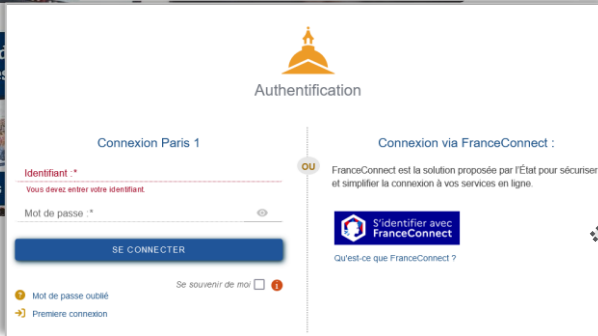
Authentification

Connexion Paris 1

Identifiant :*

Vous devez entrer votre identifiant

Mot de passe :*

SE CONNECTER

Se souvenir de moi

Mot de passe oublié

Premiere connexion

OU

Connexion via FranceConnect :

FranceConnect est la solution proposée par l'État pour sécuriser et simplifier la connexion à vos services en ligne.

S'identifier avec FranceConnect

Qu'est-ce que FranceConnect ?